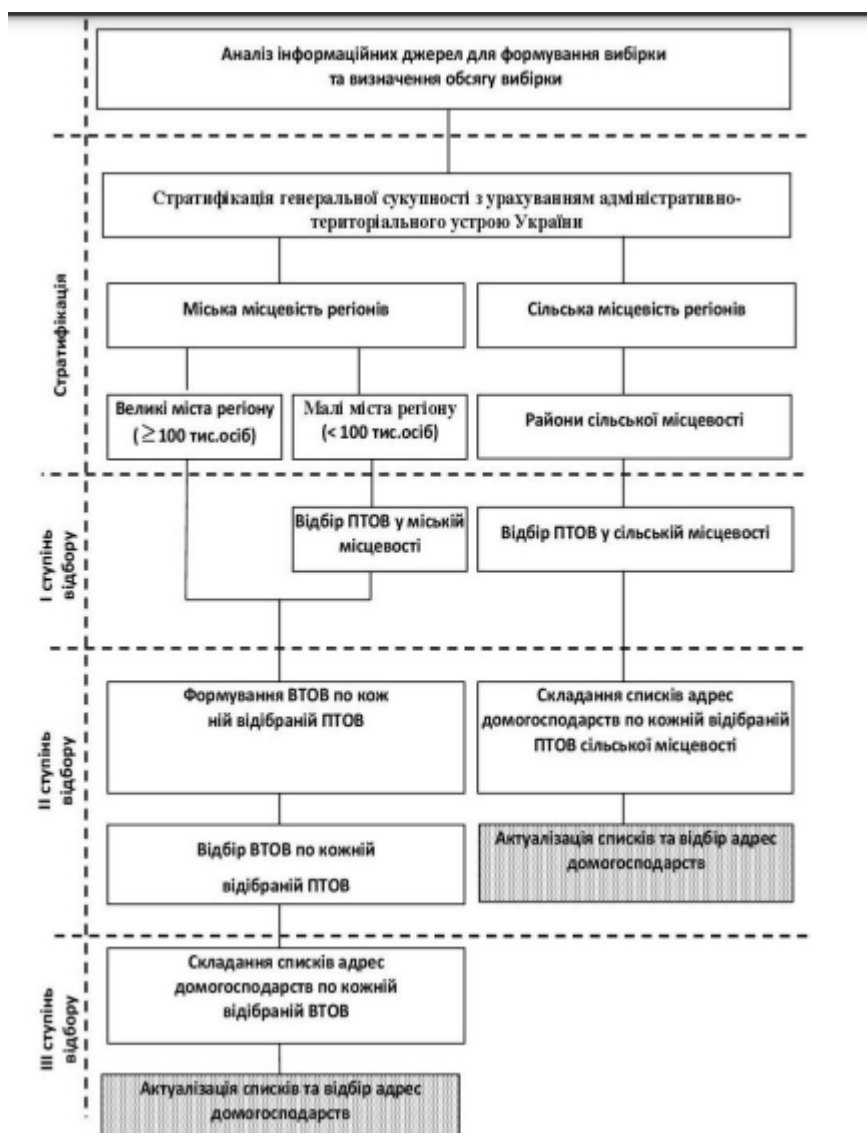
Аналіз інформаційних джерел для формування вибірки та визначення обсягу вибірки

Стратифікація

Стратифікація генеральної сукупності з урахуванням адміністративно-територіального устрою України

Міська місцевість регіонів

Сільська місцевість регіонів

Великі міста регіону ($\geq$100 тис.осіб)

Малі міста регіону (< 100 тис.осіб)

Райони сільської місцевості

I ступінь відбору

Відбір ПТОВ у міській місцевості

Відбір ПТОВ у сільській місцевості

II ступінь відбору

Формування ВТОВ по кожній відібраній ПТОВ

Складання списків адрес домогосподарств по кожній відібраній ПТОВ сільської місцевості

Відбір ВТОВ по кожній відібраній ПТОВ

Актуалізація списків та відбір адрес домогосподарств

III ступінь відбору

Складання списків адрес домогосподарств по кожній відібраній ВТОВ

Актуалізація списків та відбір адрес домогосподарств